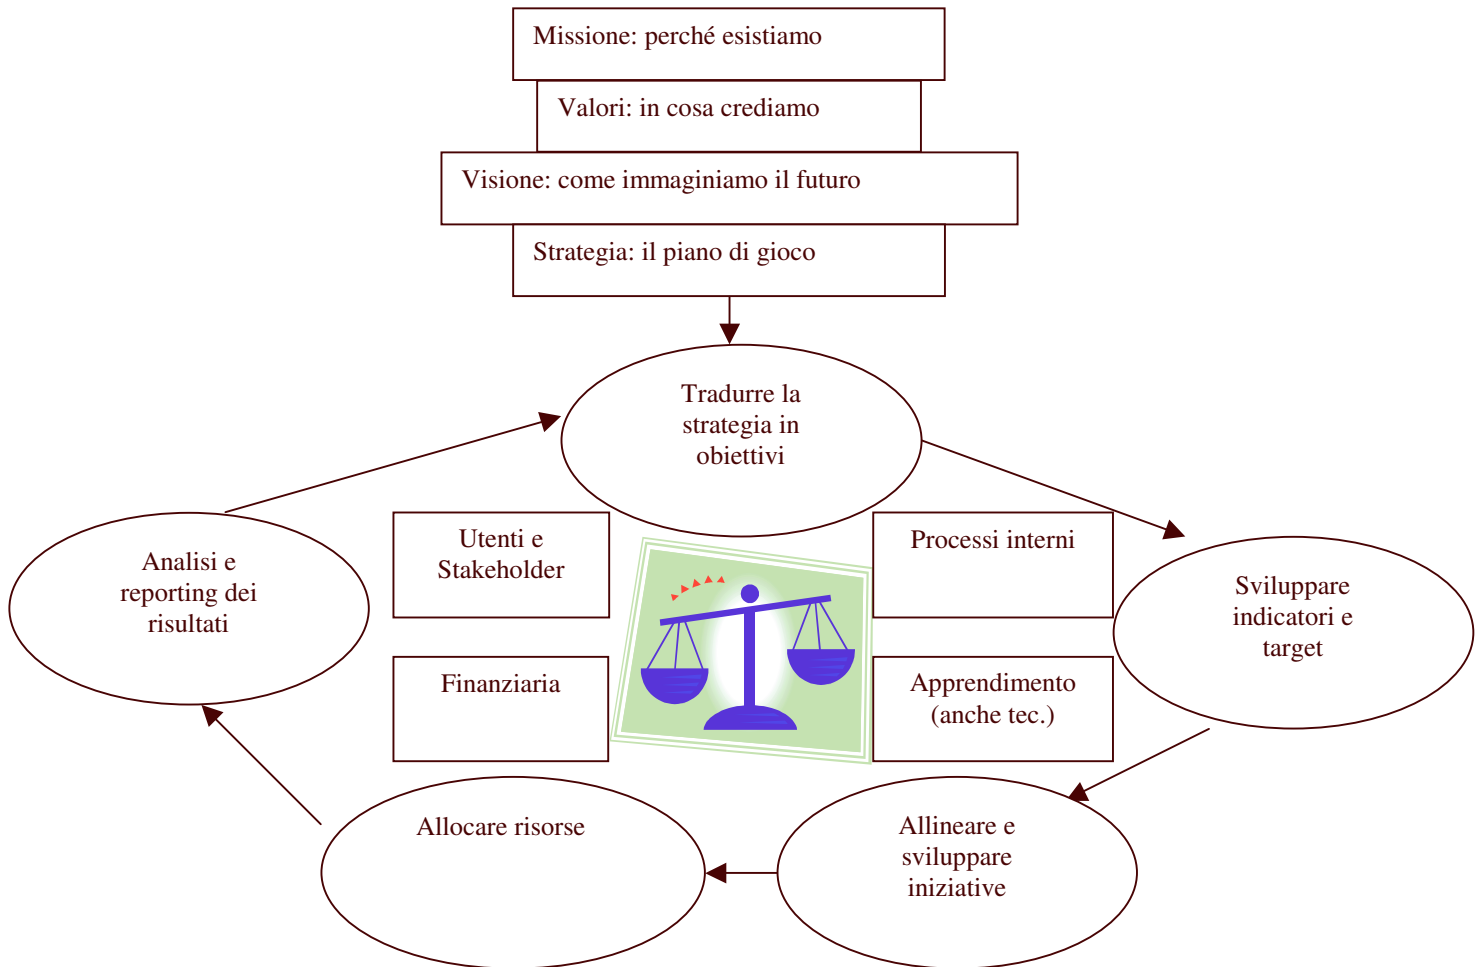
Missione: perché esistiamo

Valori: in cosa crediamo

Visione: come immaginiamo il futuro

Strategia: il piano di gioco

Tradurre la strategia in obiettivi

Analisi e reporting dei risultati

Utenti e Stakeholder

Processi interni

Sviluppare indicatori e target

Finanziaria

Apprendimento (anche tec.)

Allocare risorse

Allineare e sviluppare iniziative